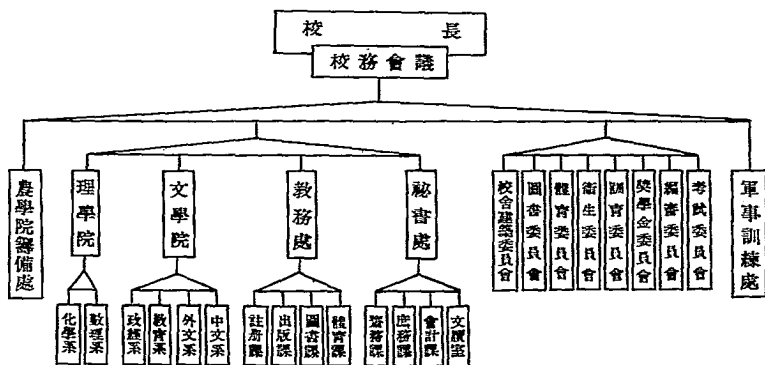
校長

校務會議

農學院籌備處

理學院

化學系

數理系

文學院

政經系

教育系

外文系

中文系

教務處

註冊課

出版課

圖書課

體育課

秘書處

事務課

庶務課

會計課

文牘室

校舍建築委員會

圖書委員會

體育委員會

衛生委員會

訓育委員會

獎學金委員會

編審委員會

考試委員會

軍事訓練處